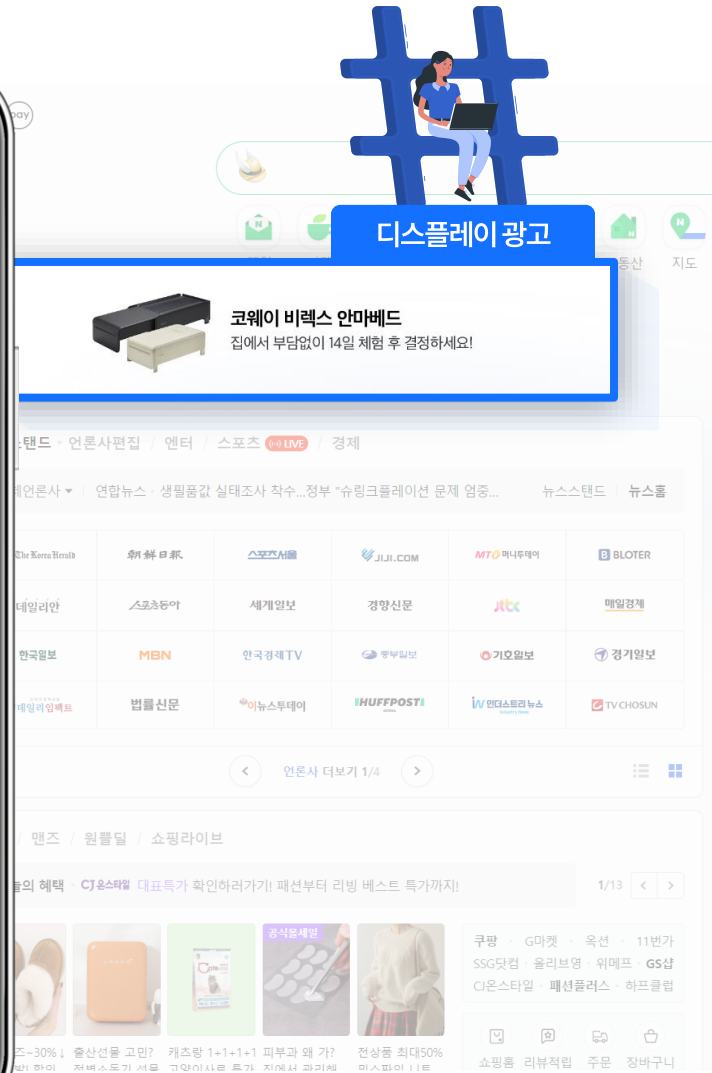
pay

디스플레이 광고

동산 지도

코웨이 비렉스 안마베드
집에서 부담없이 14일 체험 후 결정하세요!

스탠드 · 언론사편집 / 엔터 / 스포츠 LIVE / 경제

언론사 ▾ | 연합뉴스 · 생필품값 실태조사 착수...정부 "슈링크플레이션 문제 엄중... 뉴스스탠드 · 뉴스홈

| The Korea Herald | 朝鮮日報 | 스포츠서울 | JIJI.COM | MT 머니투데이 | BLOTER |
|---|---|---|---|---|---|
| 데일리안 | 스포츠동아 | 세계일보 | 경향신문 | jtbc | 매일경제 |
| 한국일보 | MBN | 한국경제TV | 중부일보 | 기호일보 | 경기일보 |
| 데일리임팩트 | 법률신문 | 이뉴스투데이 | HUFFPOST | 인더스트리뉴스 | TV CHOSUN |

언론사 더보기 1/4

/ 맨즈 / 원쁠딜 / 쇼핑라이브

늘의 혜택 · CJ온스타일 대표특가 확인하러가기! 패션부터 리빙 베스트 특가까지! 1/13

공식몰세일

쿠팡 · G마켓 · 옥션 · 11번가
SSG닷컴 · 올리브영 · 위메프 · GS샵
CJ온스타일 · 패션플러스 · 하프클럽

즈~30%↓ 출산선물 고민? 캐츠랑 1+1+1+1 피부과 왜 가? 전상품 최대50%

쇼핑홈 리뷰적립 주문 장바구니